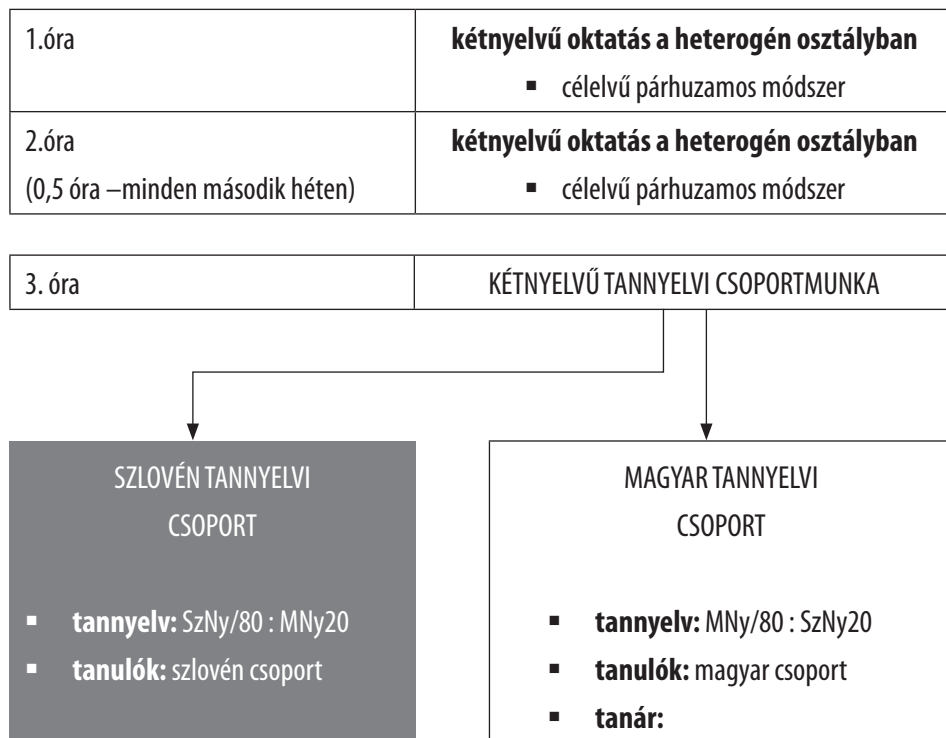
| 1.óra | **kétnyelvű oktatás a heterogén osztályban**<br>▪ célelvű párhuzamos módszer |
|---|---|
| 2.óra<br>(0,5 óra –minden második héten) | **kétnyelvű oktatás a heterogén osztályban**<br>▪ célelvű párhuzamos módszer |

| 3. óra | KÉTNYELVŰ TANNYELVI CSOPORTMUNKA |
|---|---|

SZLOVÉN TANNYELVI CSOPORT

▪ **tannyelv:** SzNy/80 : MNy20
▪ **tanulók:** szlovén csoport

MAGYAR TANNYELVI CSOPORT

▪ **tannyelv:** MNy/80 : SzNy20
▪ **tanulók:** magyar csoport
▪ **tanár:**